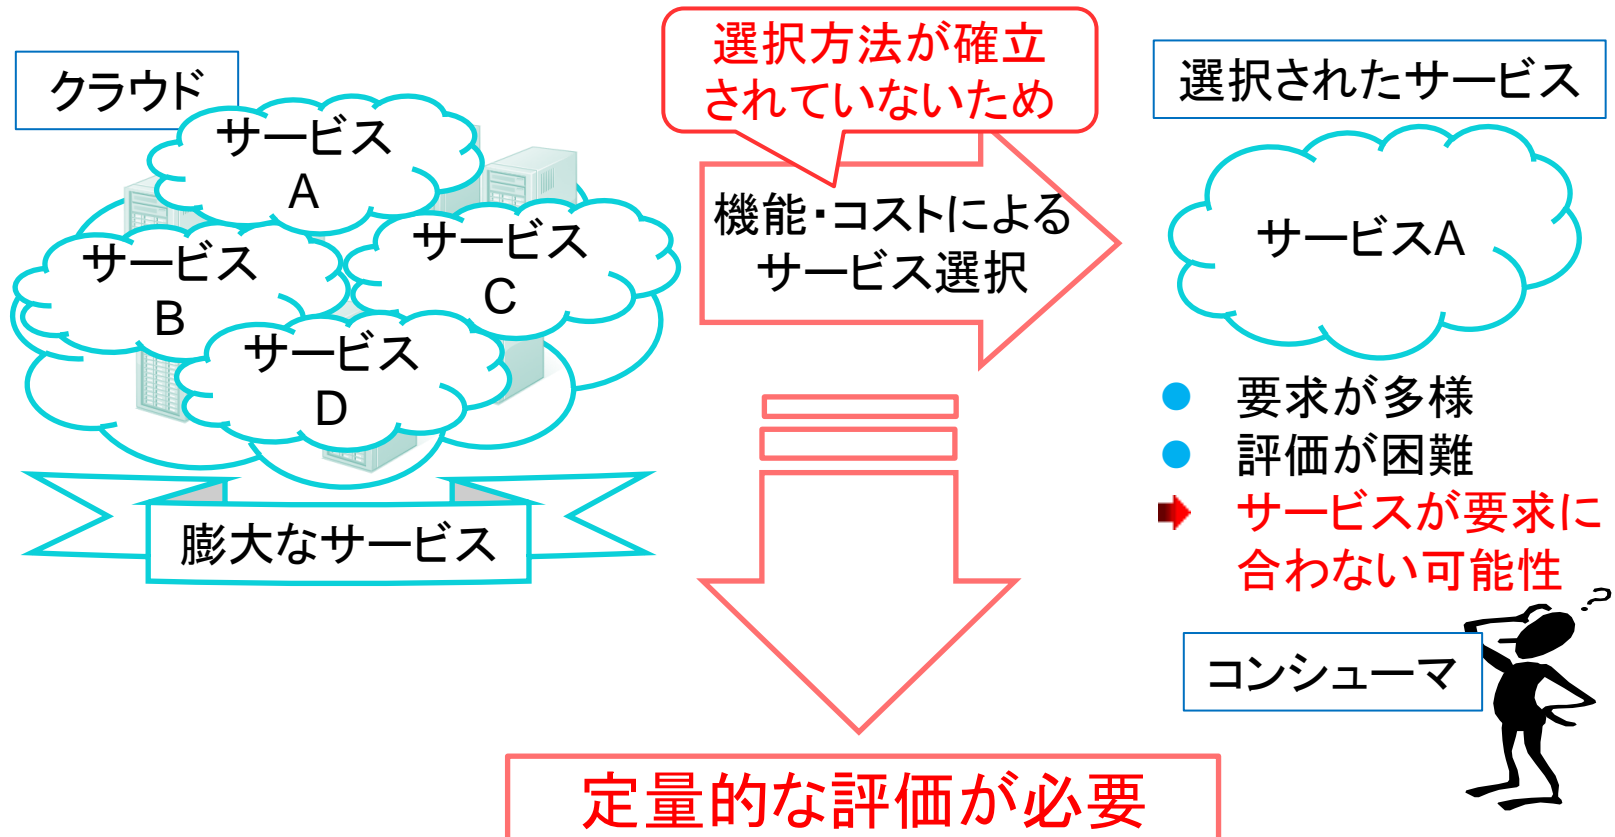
クラウド

サービス
A

サービス
B

サービス
C

サービス
D

膨大なサービス

選択方法が確立されていないため

機能・コストによるサービス選択

選択されたサービス

サービスA

要求が多様

評価が困難

サービスが要求に合わない可能性

コンシューマ

定量的な評価が必要